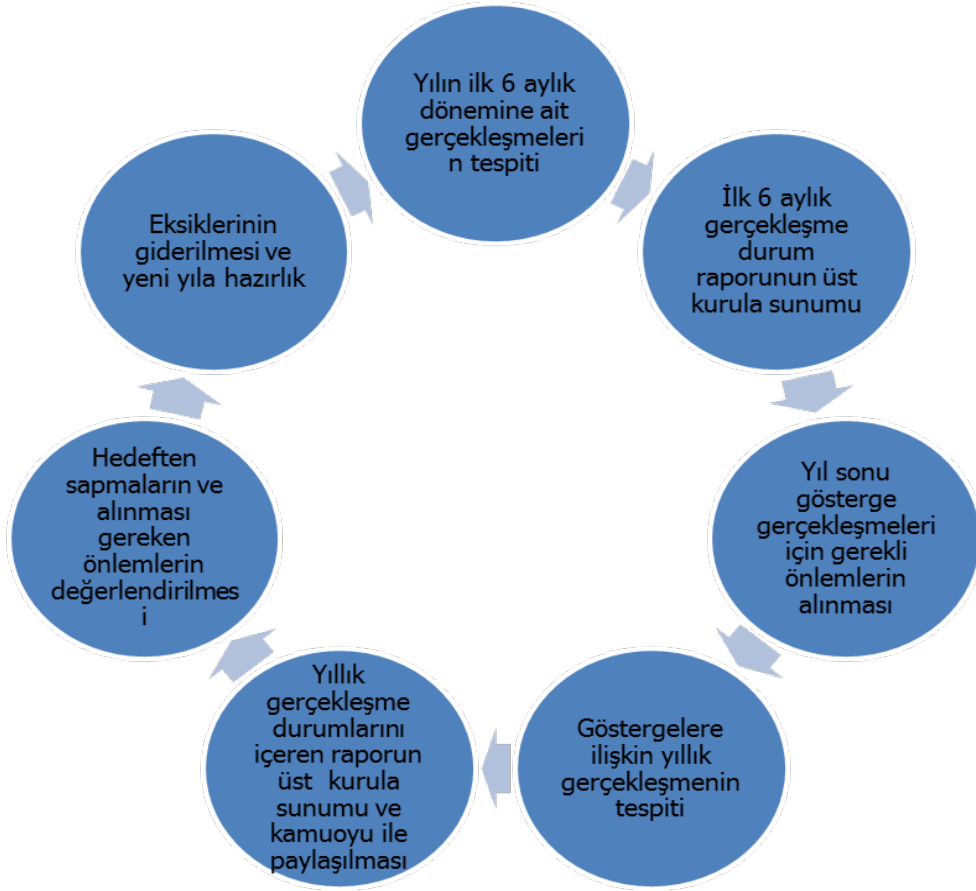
Yılın ilk 6 aylık dönemine ait gerçekleşmeleri n tespiti

İlk 6 aylık gerçekleşme durum raporunun üst kurula sunumu

Yıl sonu gösterge gerçekleşmeleri için gerekli önlemlerin alınması

Göstergelere ilişkin yıllık gerçekleşmenin tespiti

Yıllık gerçekleşme durumlarını içeren raporun üst kurula sunumu ve kamuoyu ile paylaşılması

Hedeften sapmaların ve alınması gereken önlemlerin değerlendirilmes i

Eksiklerinin giderilmesi ve yeni yıla hazırlık